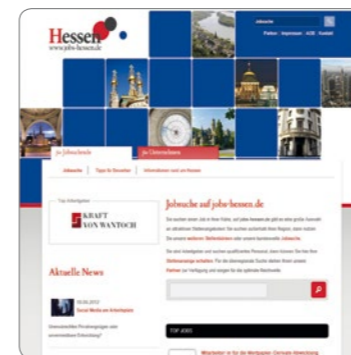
Hessen
www.jobs-hessen.de

Jobsuche

Partner | Impressum | AGB | Kontakt

Für Jobsuchende

Für Unternehmen

Jobsuche

Tipps für Bewerber

Informationen rund um Hessen

Top Arbeitgeber

KRAFT VON WANTOCH

Jobsuche auf jobs-hessen.de

Aktuelle News

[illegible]

Social Media am Arbeitsplatz

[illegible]

TOP JOBS

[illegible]